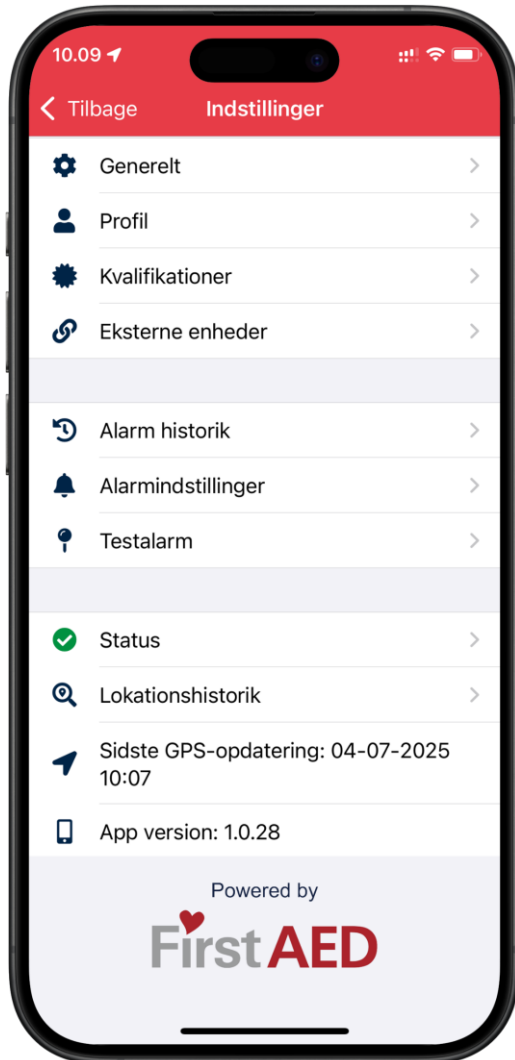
10.09

Tilbage

Indstillinger

Generelt

Profil

Kvalifikationer

Eksterne enheder

Alarm historik

Alarmindstillinger

Testalarm

Status

Lokationshistorik

Sidste GPS-opdatering: 04-07-2025 10:07

App version: 1.0.28

Powered by

FirstAED